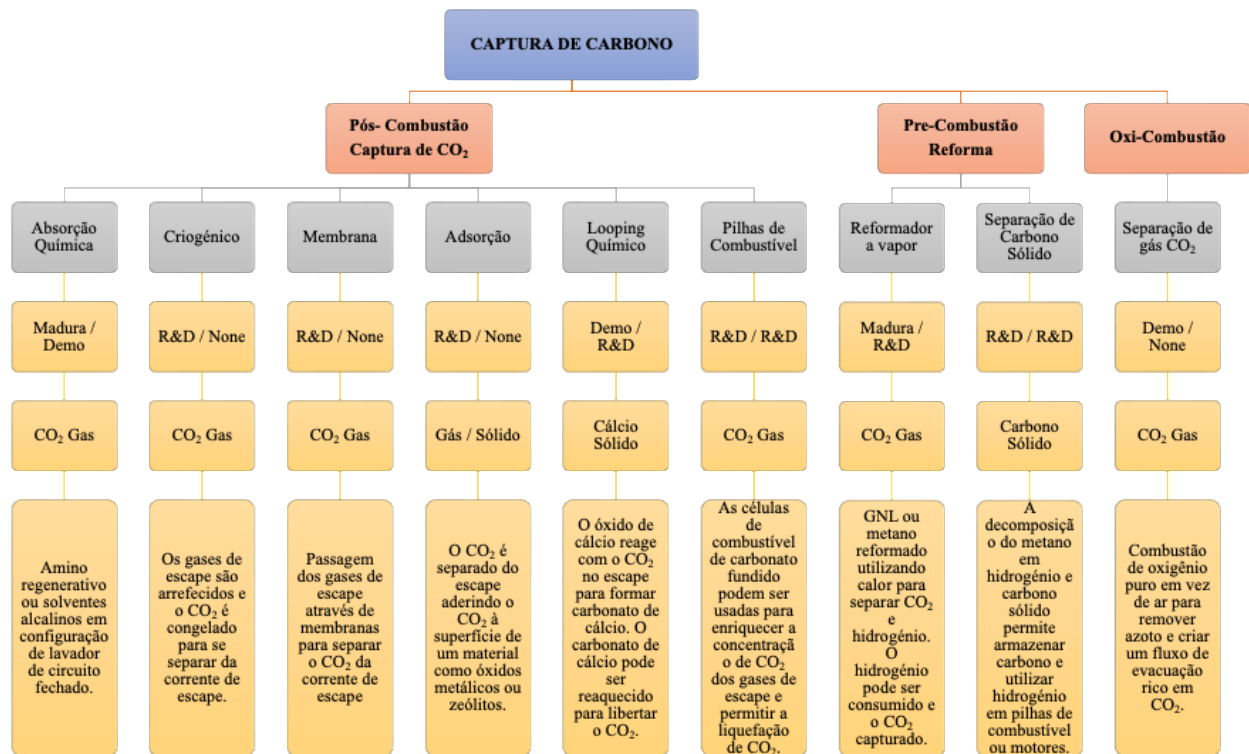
CAPTURA DE CARBONO

Pós- Combustão Captura de $CO_2$

Pre-Combustão Reforma

Oxi-Combustão

Absorção Química

Madura / Demo

$CO_2$ Gas

Amino regenerativo ou solventes alcalinos em configuração de lavador de circuito fechado.

Criogénico

R&D / None

$CO_2$ Gas

Os gases de escape são arrefecidos e o $CO_2$ é congelado para se separar da corrente de escape.

Membrana

R&D / None

$CO_2$ Gas

Passagem dos gases de escape através de membranas para separar o $CO_2$ da corrente de escape

Adsorção

R&D / None

Gás / Sólido

O $CO_2$ é separado do escape aderindo o $CO_2$ à superfície de um material como óxidos metálicos ou zeólitos.

Looping Químico

Demo / R&D

Cálcio Sólido

O óxido de cálcio reage com o $CO_2$ no escape para formar carbonato de cálcio. O carbonato de cálcio pode ser reaquecido para libertar o $CO_2$.

Pilhas de Combustível

R&D / R&D

$CO_2$ Gas

As células de combustível de carbonato fundido podem ser usadas para enriquecer a concentração de $CO_2$ dos gases de escape e permitir a liquefação de $CO_2$.

Reformador a vapor

Madura / R&D

$CO_2$ Gas

GNL ou metano reformado utilizando calor para separar $CO_2$ e hidrogénio. O hidrogénio pode ser consumido e o $CO_2$ capturado.

Separação de Carbono Sólido

R&D / R&D

Carbono Sólido

A decomposição do metano em hidrogénio e carbono sólido permite armazenar carbono e utilizar hidrogénio em pilhas de combustível ou motores.

Separação de gás $CO_2$

Demo / None

$CO_2$ Gas

Combustão de oxigénio puro em vez de ar para remover azoto e criar um fluxo de evacuação rico em $CO_2$.